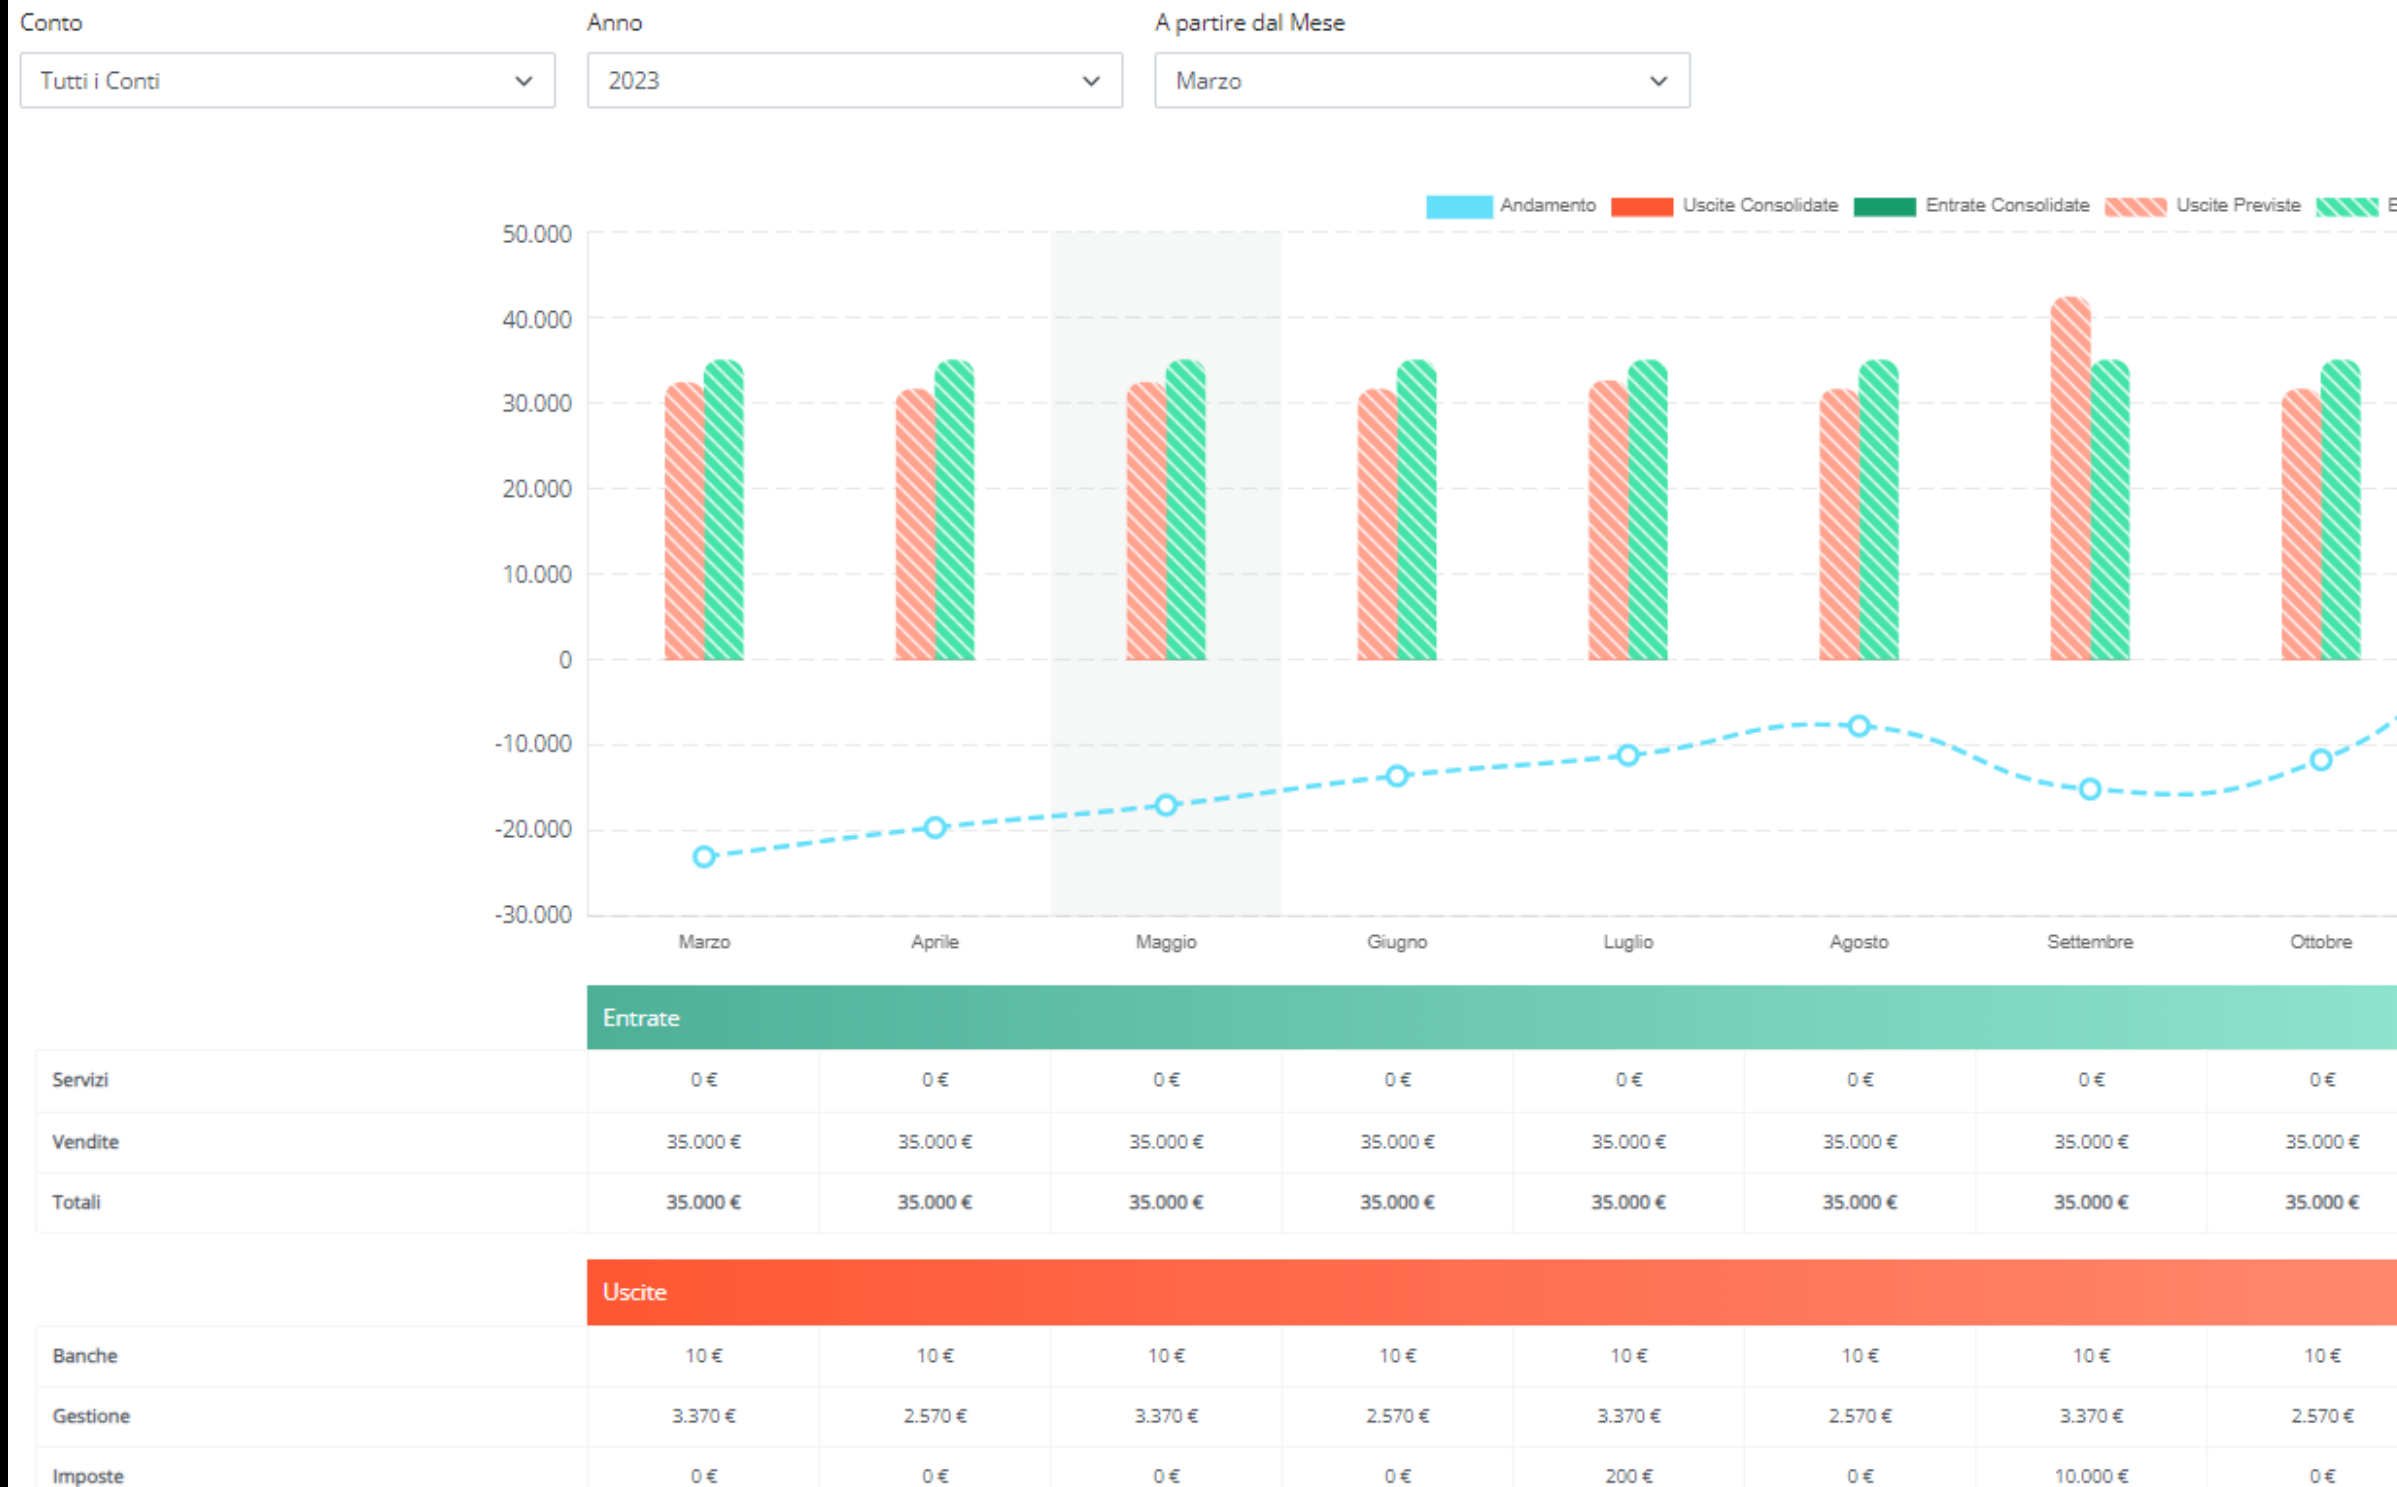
Conto
Tutti i Conti

Anno
2023

A partire dal Mese
Marzo

Andamento Uscite Consolidate Entrate Consolidate Uscite Previste E

50.000
40.000
30.000
20.000
10.000
0
-10.000
-20.000
-30.000

Marzo Aprile Maggio Giugno Luglio Agosto Settembre Ottobre

Entrate

| | | | | | | | | |
|---|---|---|---|---|---|---|---|---|
| Servizi | 0 € | 0 € | 0 € | 0 € | 0 € | 0 € | 0 € | 0 € |
| Vendite | 35.000 € | 35.000 € | 35.000 € | 35.000 € | 35.000 € | 35.000 € | 35.000 € | 35.000 € |
| Totali | 35.000 € | 35.000 € | 35.000 € | 35.000 € | 35.000 € | 35.000 € | 35.000 € | 35.000 € |

Uscite

| | | | | | | | | |
|---|---|---|---|---|---|---|---|---|
| Banche | 10 € | 10 € | 10 € | 10 € | 10 € | 10 € | 10 € | 10 € |
| Gestione | 3.370 € | 2.570 € | 3.370 € | 2.570 € | 3.370 € | 2.570 € | 3.370 € | 2.570 € |
| Imposte | 0 € | 0 € | 0 € | 0 € | 200 € | 0 € | 10.000 € | 0 € |